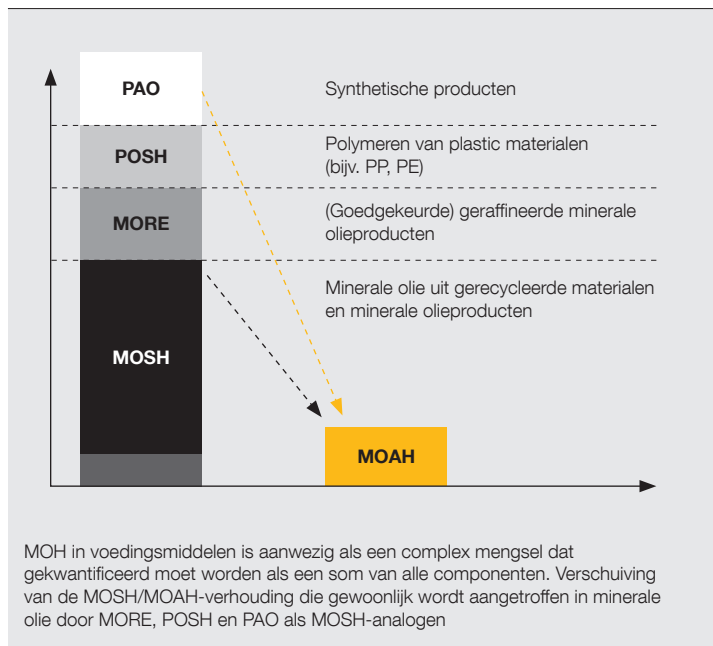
MOH

PAO

Synthetische producten

POSH

Polymeren van plastic materialen (bijv. PP, PE)

MORE

(Goedgekeurde) geraffineerde minerale olieproducten

MOSH

Minerale olie uit gerecycleerde materialen en minerale olieproducten

MOAH

MOH in voedingsmiddelen is aanwezig als een complex mengsel dat gekwantificeerd moet worden als een som van alle componenten. Verschuiving van de MOSH/MOAH-verhouding die gewoonlijk wordt aangetroffen in minerale olie door MORE, POSH en PAO als MOSH-analogen